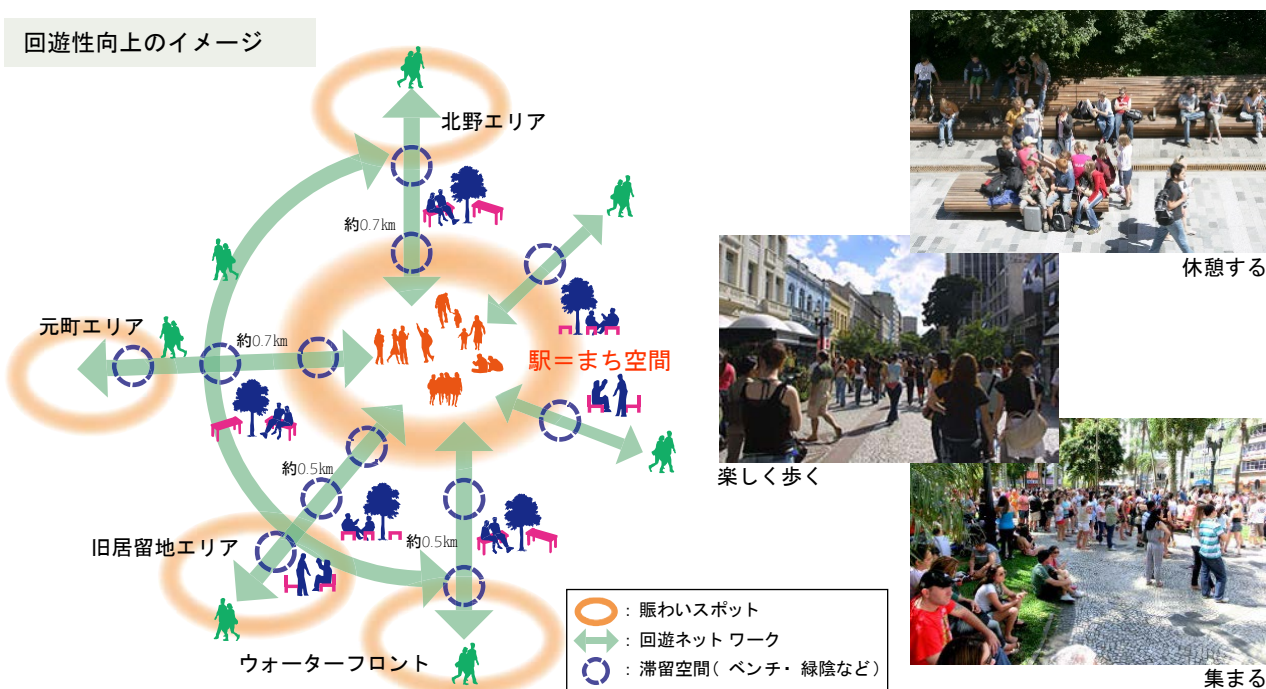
回遊性向上のイメージ

北野エリア

約0.7km

元町エリア

約0.7km

駅＝まち空間

約0.5km

約0.5km

旧居留地エリア

ウォーターフロント

：賑わいスポット
：回遊ネット ワーク
：滞留空間（ ベンチ・ 緑陰など）

休憩する

楽しく歩く

集まる